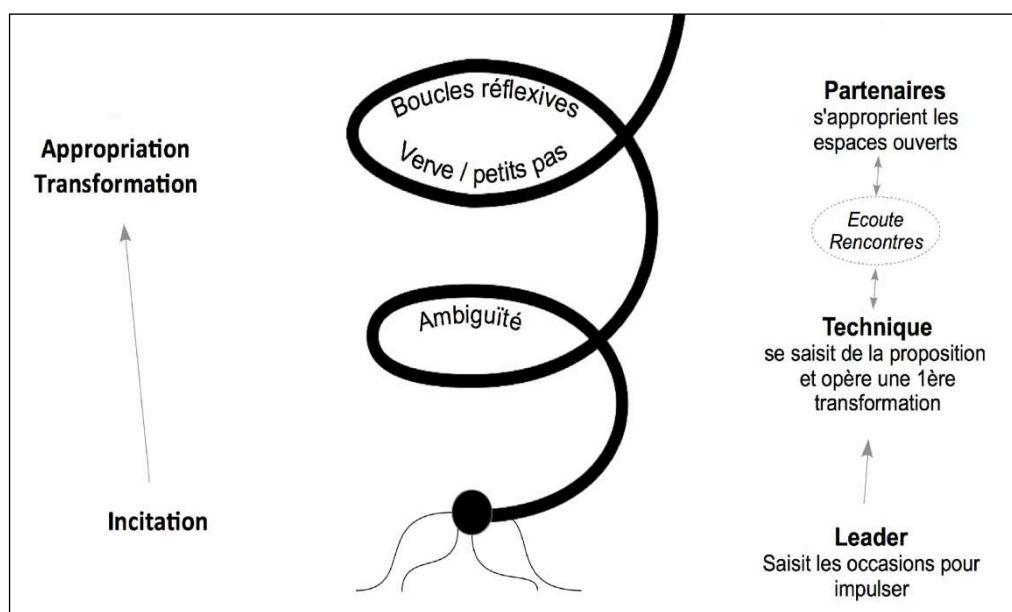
Appropriation
Transformation

Incitation

Boucles réflexives

Verve / petits pas

Ambiguïté

Partenaires
s'approprient les espaces ouverts

Ecoute
Rencontres

Technique
se saisit de la proposition et opère une 1ère transformation

Leader
Saisit les occasions pour impulser